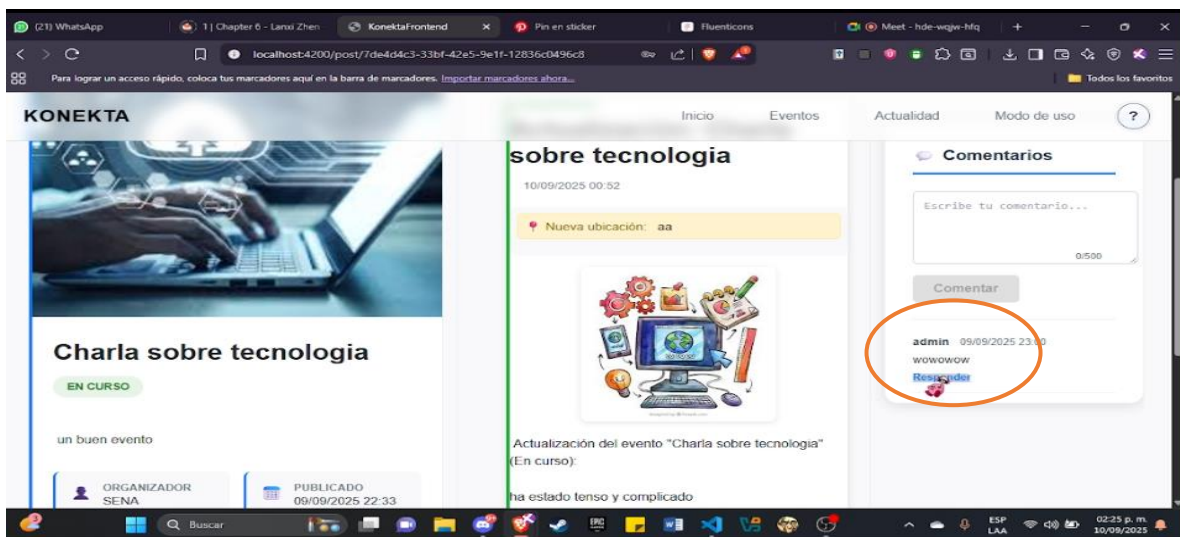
(21) WhatsApp | 1 | Chapter 6 - Lanxi Zhen | KonektaFrontend | Pin en sticker | Fluenticons | Meet - hde-wqjw-hfq

localhost:4200/post/7de4d4c3-33bf-42e5-9e1f-12836c0496c8

Para lograr un acceso rápido, coloca tus marcadores aquí en la barra de marcadores. Importar marcadores ahora...

Todos los favoritos

KONEKTA

Inicio Eventos Actualidad Modo de uso ?

sobre tecnologia

10/09/2025 00:52

Nueva ubicación: aa

Actualización del evento "Charla sobre tecnologia" (En curso):

ha estado tenso y complicado

Charla sobre tecnologia

EN CURSO

un buen evento

ORGANIZADOR
SENA

PUBLICADO
09/09/2025 22:33

Comentarios

Escribe tu comentario...

0/500

Comentar

admin 09/09/2025 23:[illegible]
wowowow
Responder

Buscar

ESP LAA

02:25 p. m.
10/09/2025